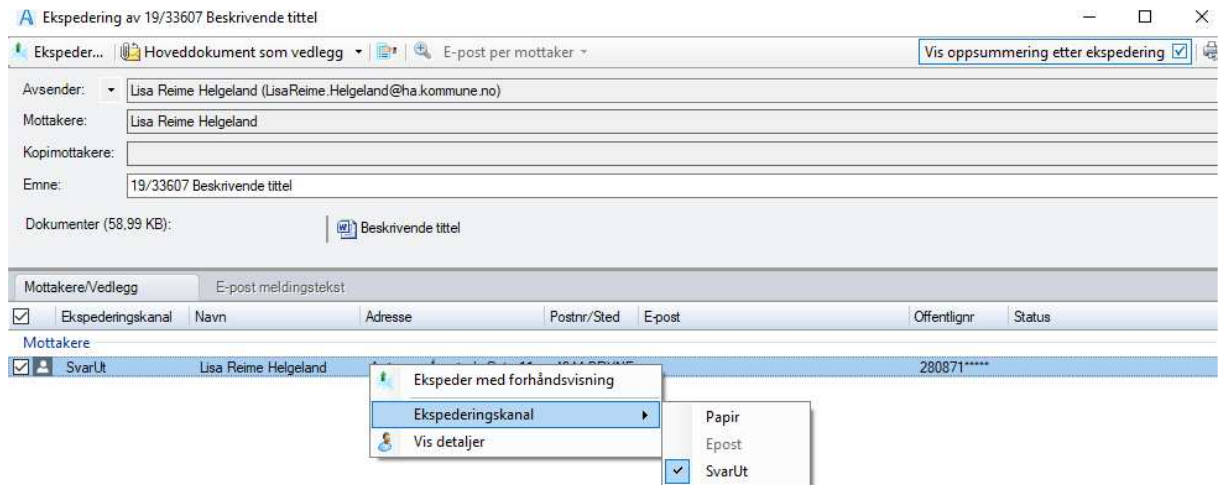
Ekspedering av 19/33607 Beskrivende tittel

Ekspeder... Hoveddokument som vedlegg E-post per mottaker Vis oppsummering etter ekspedering

Avsender: Lisa Reime Helgeland (LisaReime.Helgeland@ha.kommune.no)
Mottakere: Lisa Reime Helgeland
Kopimottakere:
Emne: 19/33607 Beskrivende tittel

Dokumenter (58,99 KB): Beskrivende tittel

Mottakere/Vedlegg E-post meldingstekst

| Ekspederingskanal | Navn | Adresse | Postnr/Sted | E-post | Offentlignr | Status |
|---|---|---|---|---|---|---|
| Mottakere | | | | | | |
| SvarUt | Lisa Reime Helgeland | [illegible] | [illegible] | | 280871***** | |

Ekspeder med forhåndsvisning
Ekspederingskanal
Vis detaljer

Papir
Epost
SvarUt